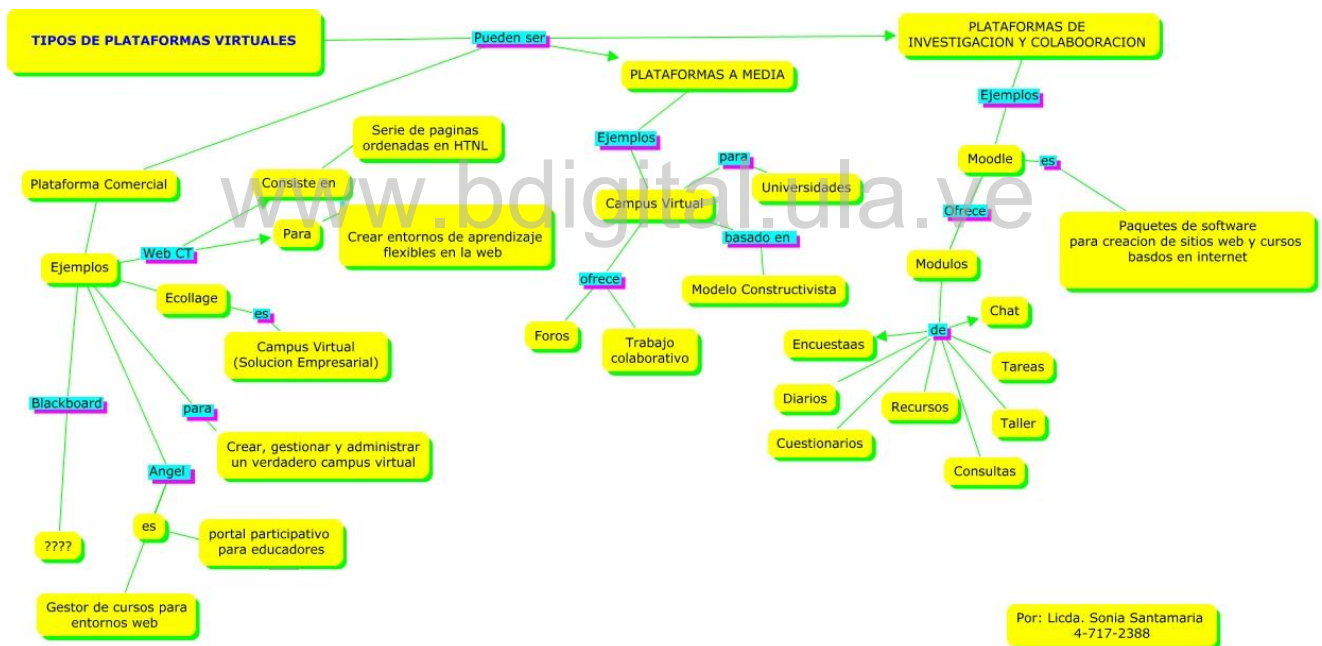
TIPOS DE PLATAFORMAS VIRTUALES

Pueden ser

PLATAFORMAS DE INVESTIGACION Y COLABOORACION

PLATAFORMAS A MEDIA

Ejemplos

Moodle

es

Paquetes de software para creacion de sitios web y cursos basdos en internet

Ofrece

Modulos

de

Chat

Encuestaas

Tareas

Diarios

Recursos

Taller

Cuestionarios

Consultas

Ejemplos

Campus Virtual

para

Universidades

basado en

Modelo Constructivista

ofrece

Foros

Trabajo colaborativo

Plataforma Comercial

Ejemplos

Web CT

Consiste en

Serie de paginas ordenadas en HTNL

Para

Crear entornos de aprendizaje flexibles en la web

Ecollage

es

Campus Virtual (Solucion Empresarial)

para

Crear, gestionar y administrar un verdadero campus virtual

Blackboard

????

Angel

es

portal participativo para educadores

Gestor de cursos para entornos web

www.bdigital.ula.ve

Por: Licda. Sonia Santamaria 4-717-2388